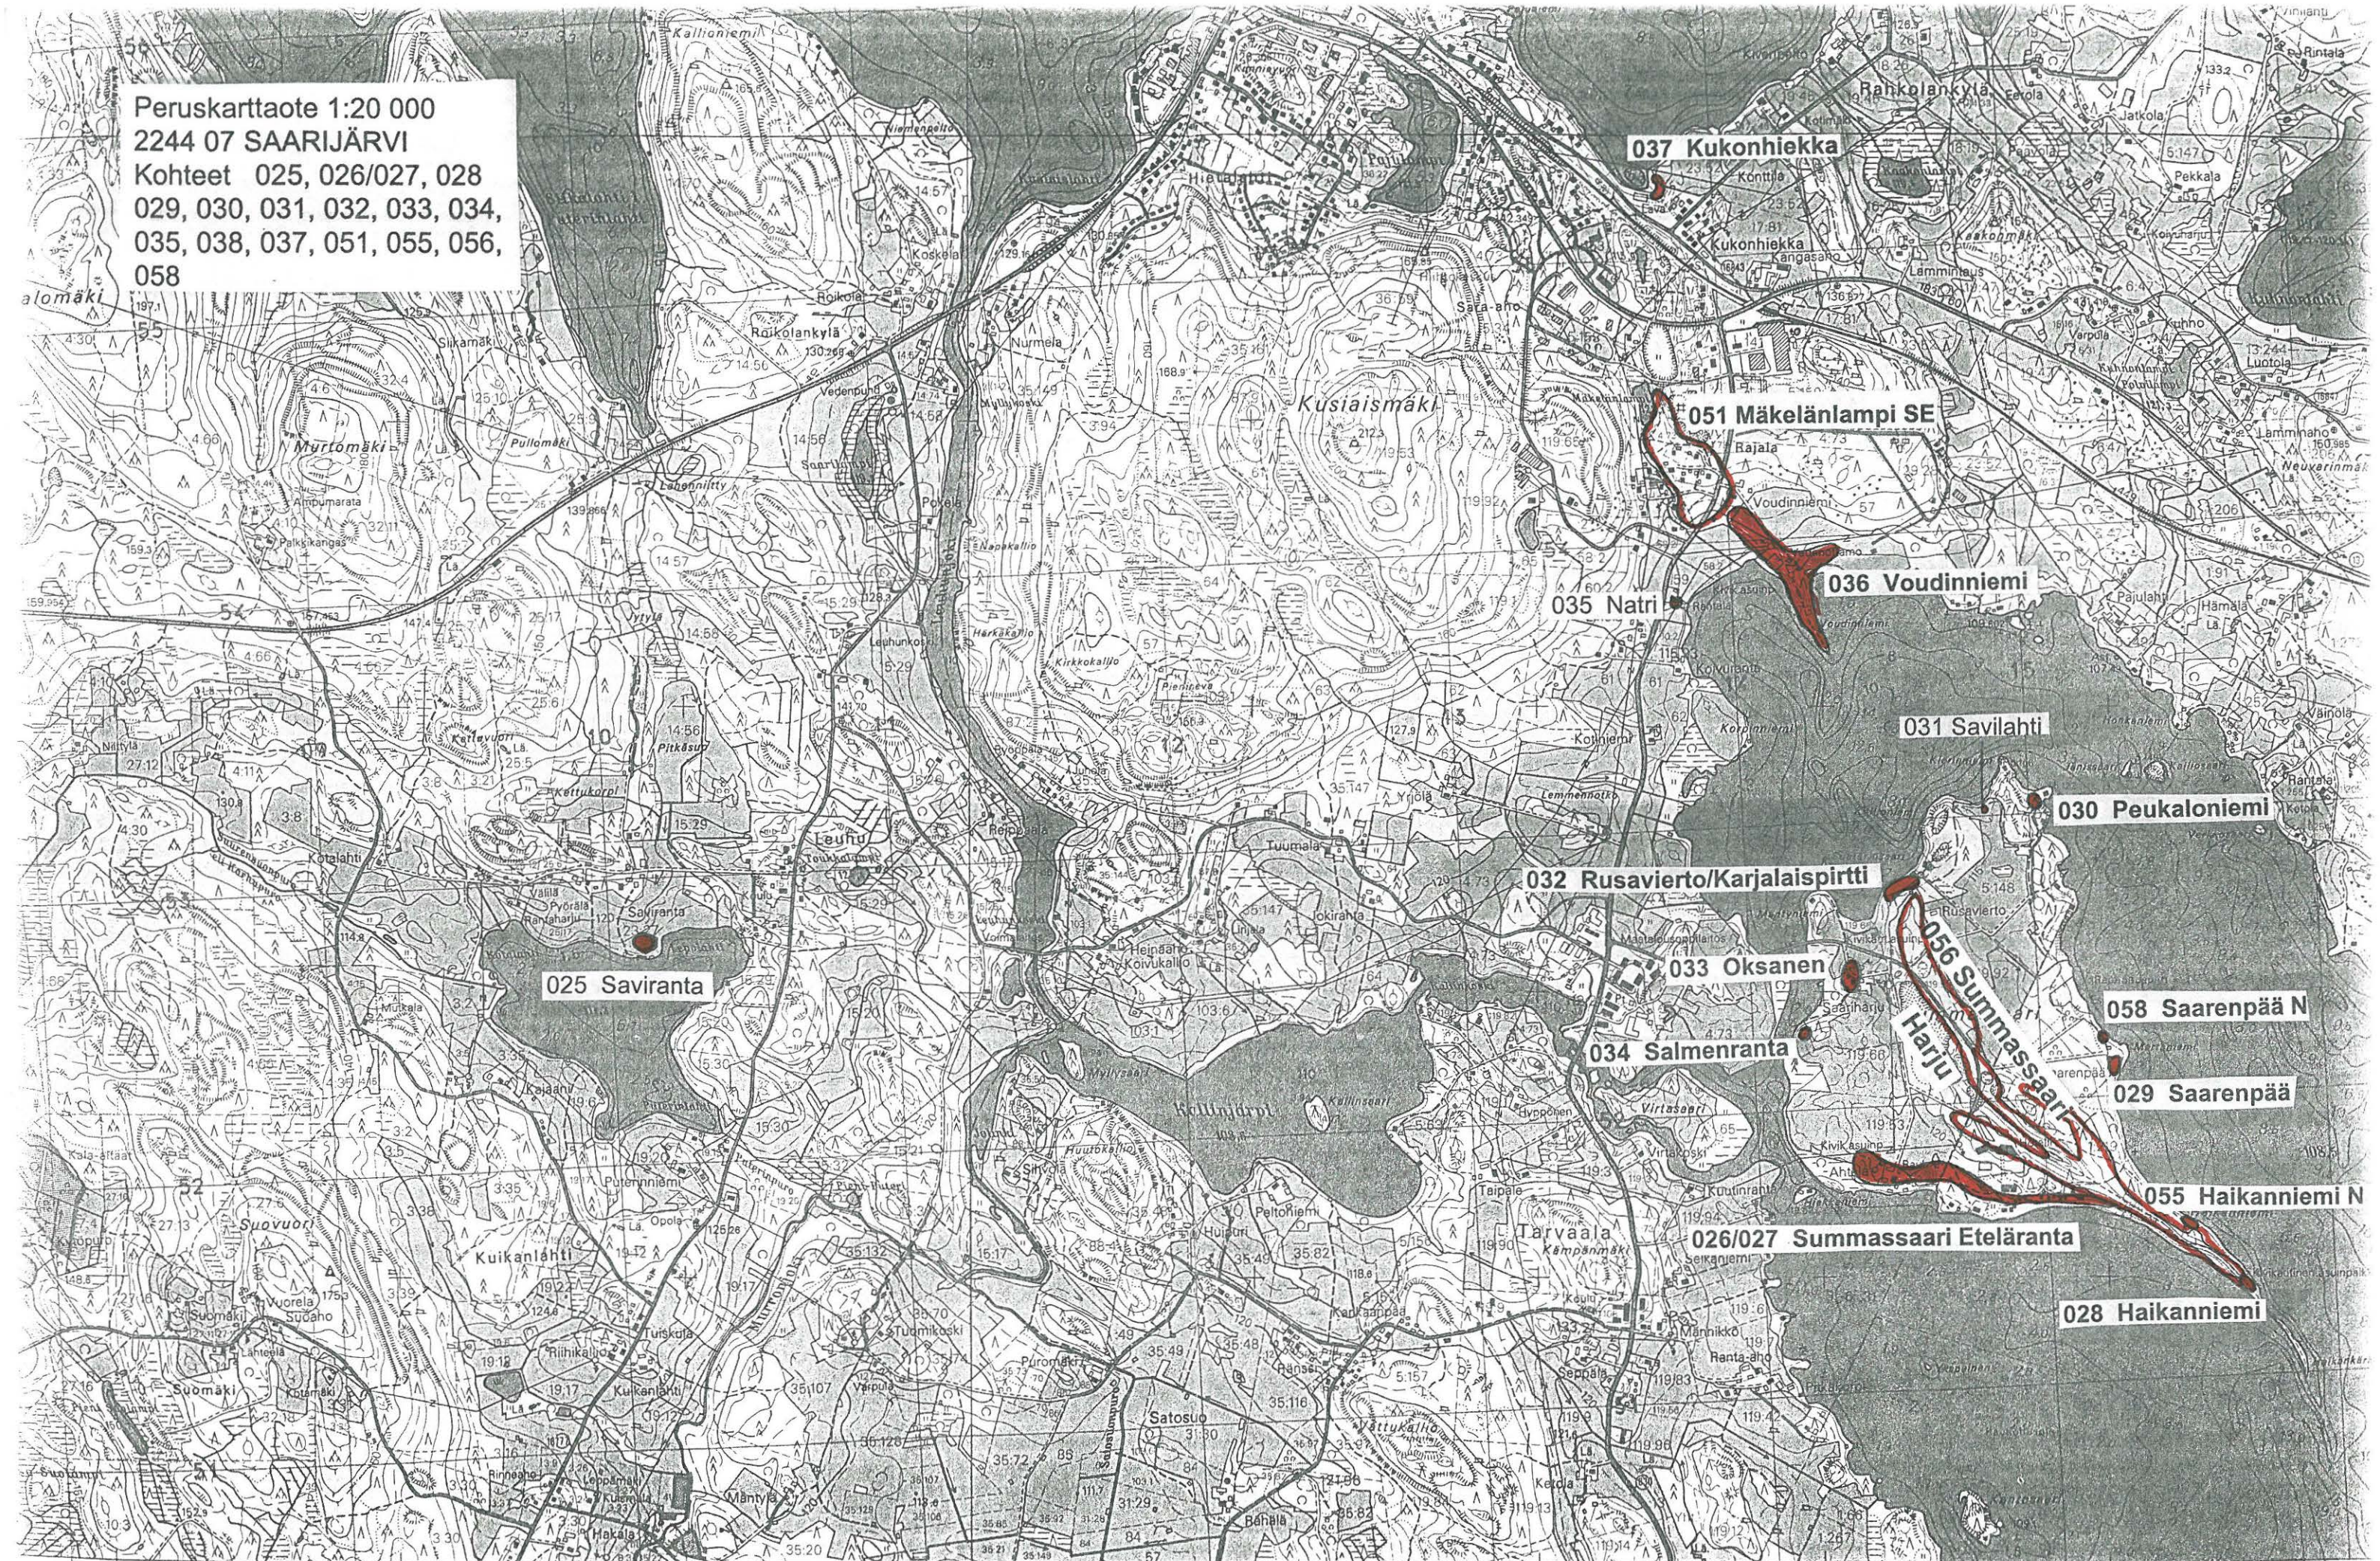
Peruskarttaote 1:20 000
2244 07 SAARIJÄRVI
Kohteet 025, 026/027, 028
029, 030, 031, 032, 033, 034,
035, 038, 037, 051, 055, 056,
058

037 Kukonhiekka

051 Mäkelänlampi SE

036 Voudinniemi

035 Natri

031 Savilahti

030 Peukaloniemi

032 Rusavierto/Karjalaispirtti

056 Summassaari Harju

033 Oksanen

058 Saarenpää N

034 Salmenranta

029 Saarenpää

055 Haikanniemi N

026/027 Summassaari Eteläranta

028 Haikanniemi

025 Saviranta

Kusiaismäki

Kolhinjärvi

Tarvaala

Rahkolankylä

Kukonhiekka

Hietalahti

Murtomäki

Suovuori

Kuikanlahti

Suomäki

Satosuo

Makela